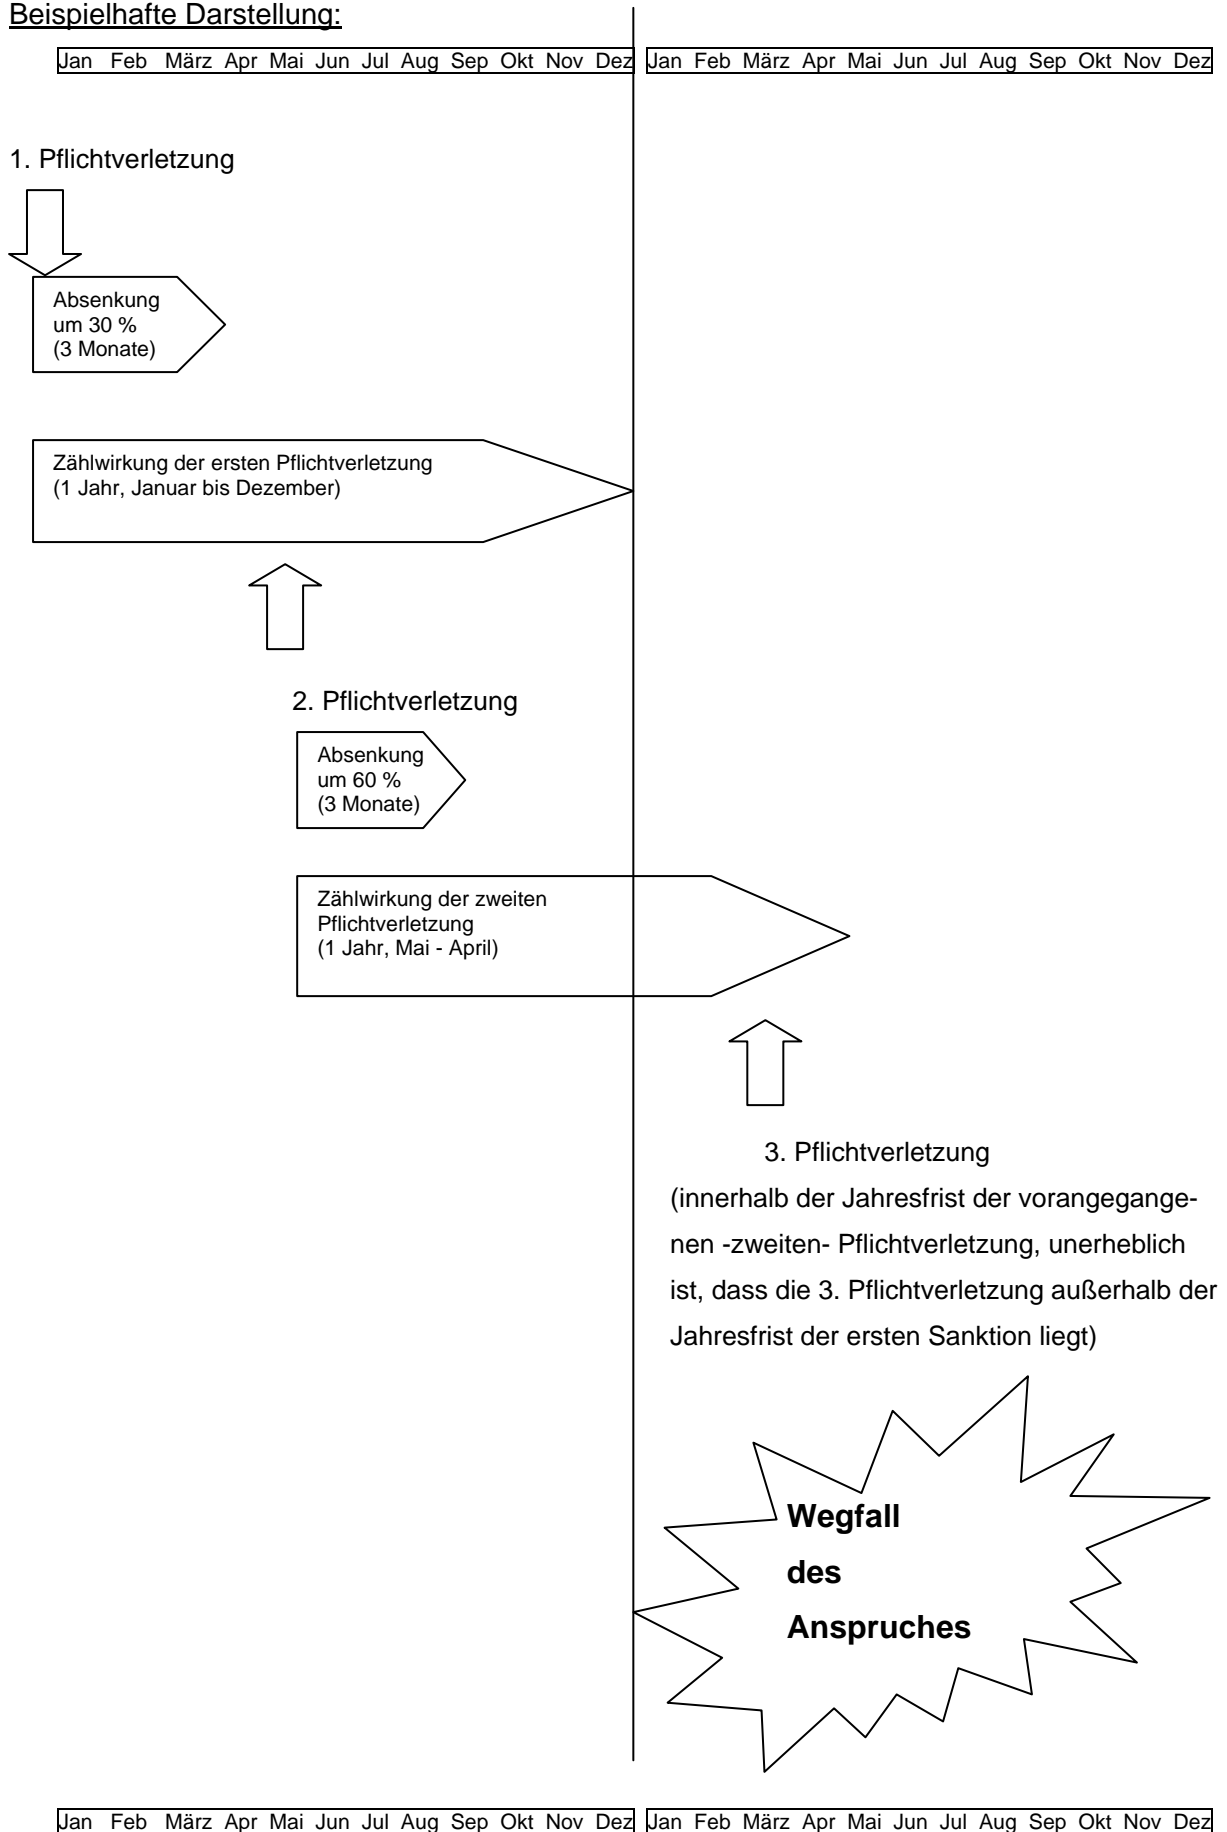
Beispielhafte Darstellung:

| Jan | Feb | März | Apr | Mai | Jun | Jul | Aug | Sep | Okt | Nov | Dez |
|---|---|---|---|---|---|---|---|---|---|---|---|

| Jan | Feb | März | Apr | Mai | Jun | Jul | Aug | Sep | Okt | Nov | Dez |
|---|---|---|---|---|---|---|---|---|---|---|---|

1. Pflichtverletzung

Absenkung um 30 % (3 Monate)

Zählwirkung der ersten Pflichtverletzung (1 Jahr, Januar bis Dezember)

2. Pflichtverletzung

Absenkung um 60 % (3 Monate)

Zählwirkung der zweiten Pflichtverletzung (1 Jahr, Mai - April)

3. Pflichtverletzung

(innerhalb der Jahresfrist der vorangegangenen -zweiten- Pflichtverletzung, unerheblich ist, dass die 3. Pflichtverletzung außerhalb der Jahresfrist der ersten Sanktion liegt)

Wegfall des Anspruches

| Jan | Feb | März | Apr | Mai | Jun | Jul | Aug | Sep | Okt | Nov | Dez |
|---|---|---|---|---|---|---|---|---|---|---|---|

| Jan | Feb | März | Apr | Mai | Jun | Jul | Aug | Sep | Okt | Nov | Dez |
|---|---|---|---|---|---|---|---|---|---|---|---|